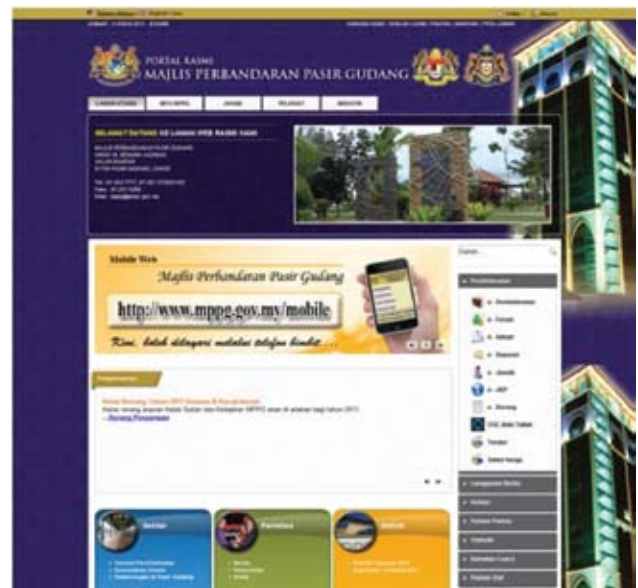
PORTAL RASMI
MAJLIS PERBANDARAN PASIR GUDANG

LAMAN UTAMA

SELAMAT DATANG KE LAMAN WEB RASMI KAMI

Mobile Web
Majlis Perbandaran Pasir Gudang
http://www.mppg.gov.my/mobile
Kini, boleh dilayari melalui telefon bimbit...

Pengumuman

Borang Pengumuman

Sektor
Peristiwa
Aktiviti